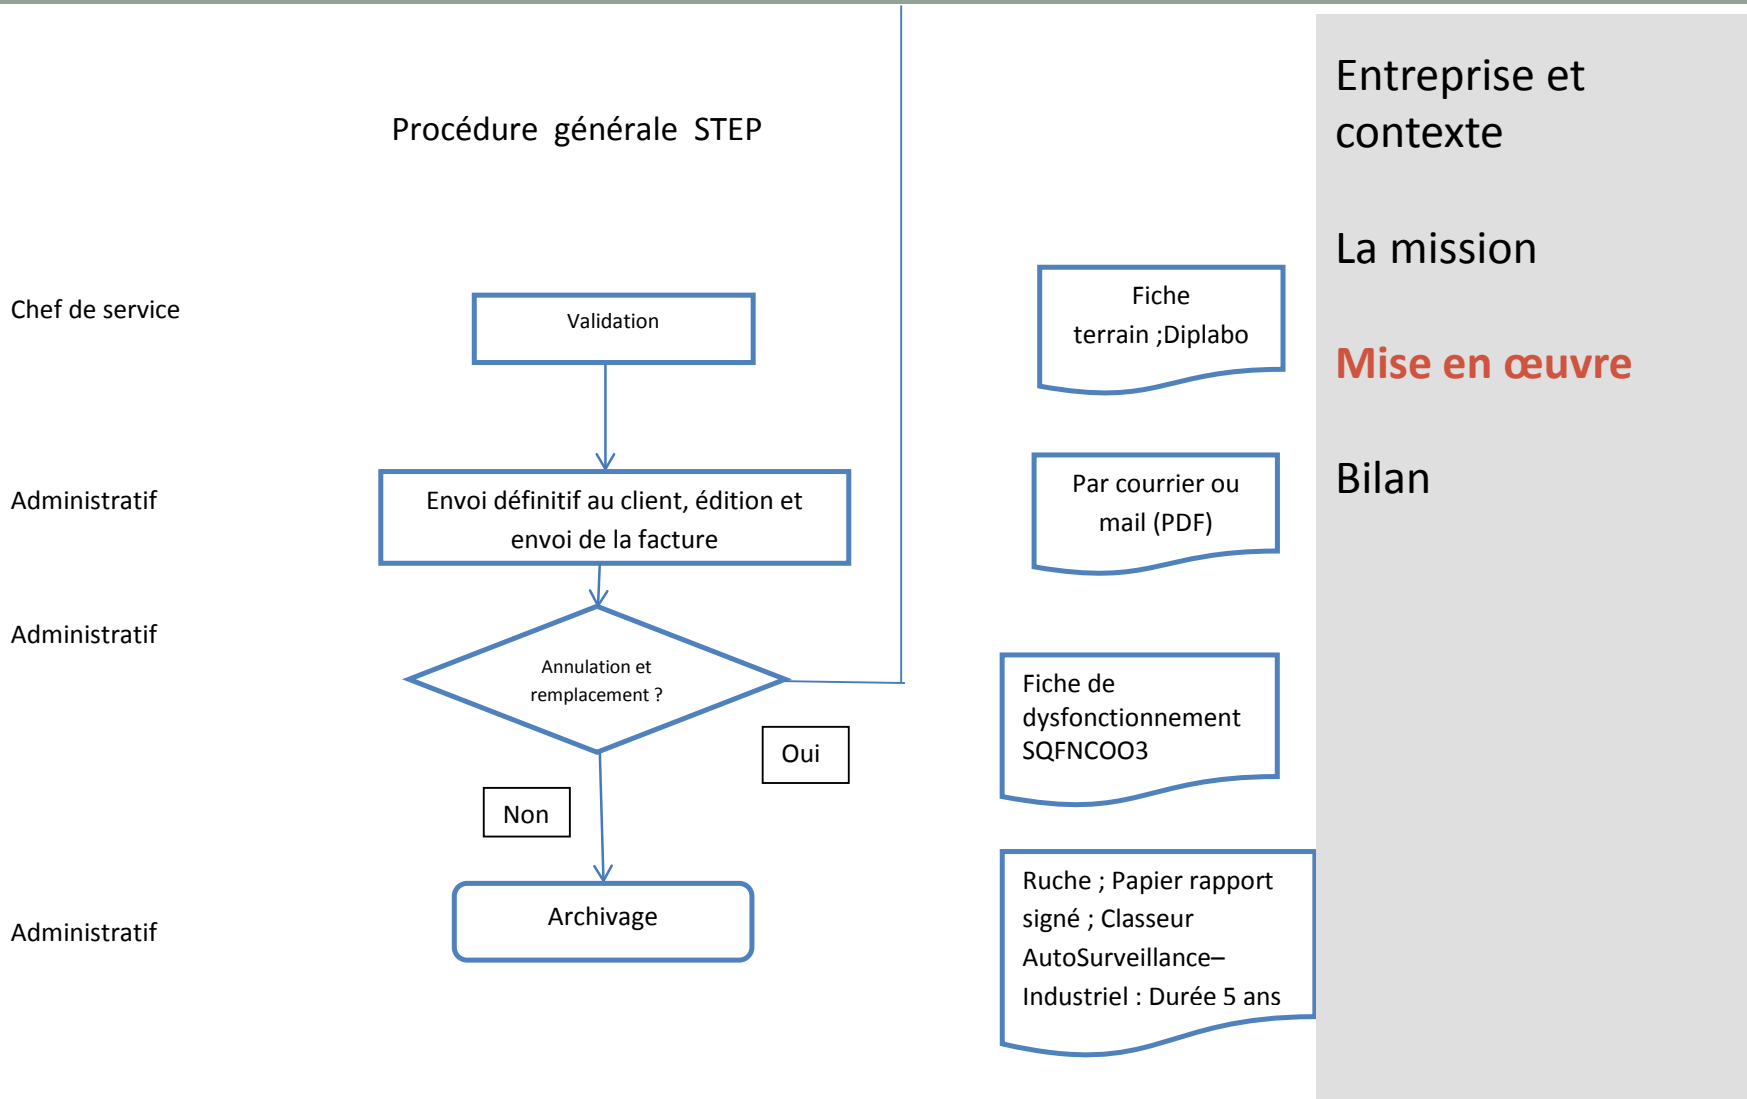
Procédure générale STEP

Chef de service

Validation

Administratif

Envoi définitif au client, édition et envoi de la facture

Administratif

Annulation et remplacement ?

Oui

Non

Administratif

Archivage

Fiche terrain ;Diplabo

Par courrier ou mail (PDF)

Fiche de dysfonctionnement SQFNCOO3

Ruche ; Papier rapport signé ; Classeur AutoSurveillance–Industriel : Durée 5 ans

Entreprise et contexte

La mission

Mise en œuvre

Bilan